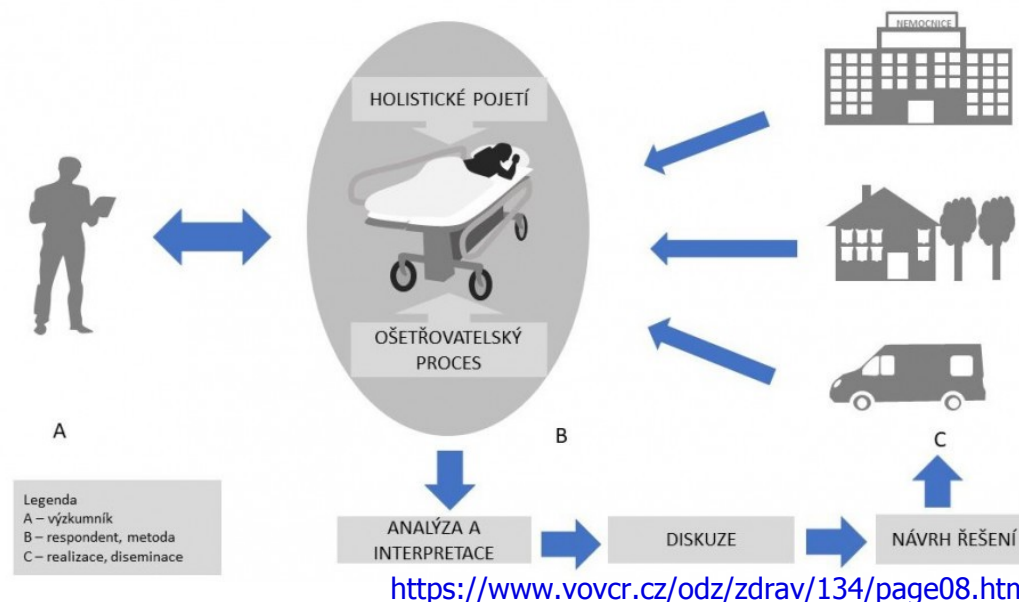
NEMOCNICE

HOLISTICKÉ POJETÍ

OŠETŘOVATELSKÝ PROCES

A

B

C

Legenda
A – výzkumník
B – respondent, metoda
C – realizace, diseminace

ANALÝZA A INTERPRETACE

DISKUZE

NÁVRH ŘEŠENÍ

https://www.vovcr.cz/odz/zdrav/134/page08.htm